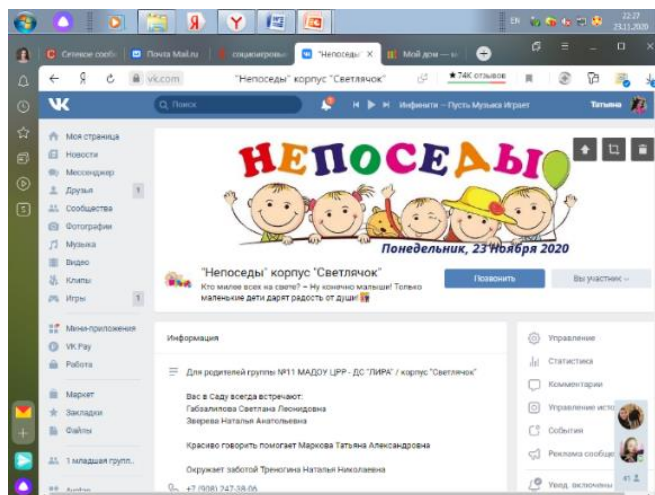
EN 22:27 23.11.2020

Сетевое сооб | Почта Mail.ru | социовигровы | "Непоседы" | Мой дом — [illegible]

vk.com "Непоседы" корпус "Светлячок" ★74К отзывов

VK Поиск Инфинити – Пусть Музыка Играет Татьяна

Моя страница
Новости
Мессенджер
Друзья 1
Сообщества
Фотографии
Музыка
Видео
Клипы
Игры 1

Мини-приложения
VK Pay
Работа

Маркет
Закладки
Файлы

1 младшая групп...

Аудио

НЕПОСЕДЫ

Понедельник, 23 Ноября 2020

"Непоседы" корпус "Светлячок"
Кто милее всех на свете? – Ну конечно малыши! Только маленькие дети дарят радость от души!

Позвонить
Вы участник

Информация

Для родителей группы №11 МАДОУ ЦРР - ДС "ЛИРА" / корпус "Светлячок"

Вас в Саду всегда встречают:
Габзалилова Светлана Леонидовна
Зверева Наталья Анатольевна

Красиво говорить помогает Маркова Татьяна Александровна

Окружает заботой Треногина Наталья Николаевна

+7 (908) 247-38-06

Управление
Статистика
Комментарии
Управление исто
События
Реклама сообще
Увед. включены